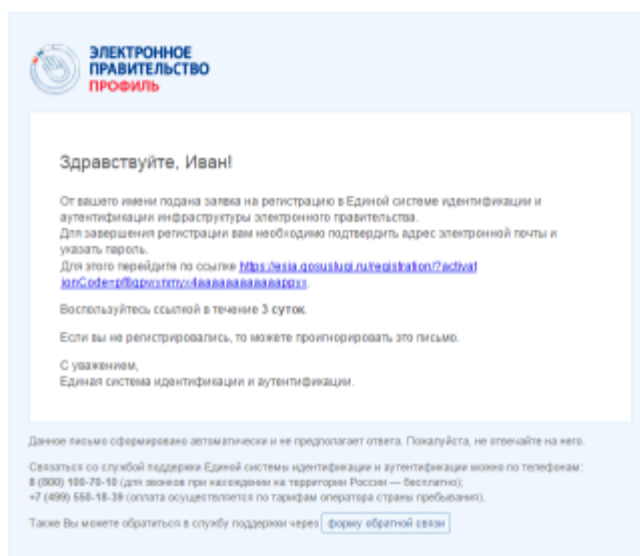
ЭЛЕКТРОННОЕ ПРАВИТЕЛЬСТВО
ПРОФИЛЬ

Здравствуйте, Иван!

От вашего имени подана заявка на регистрацию в Единой системе идентификации и аутентификации инфраструктуры электронного правительства.
Для завершения регистрации вам необходимо подтвердить адрес электронной почты и указать пароль.
Для этого перейдите по ссылке https://esia.gosuslugi.ru/registration/?activationCode=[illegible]

Воспользуйтесь ссылкой в течение 3 суток.

Если вы не регистрировались, то можете проигнорировать это письмо.

С уважением,
Единая система идентификации и аутентификации.

Данное письмо сформировано автоматически и не предполагает ответа. Пожалуйста, не отвечайте на него.

Связаться со службой поддержки Единой системы идентификации и аутентификации можно по телефонам:
8 (800) 100-70-10 (для звонков при нахождении на территории России — бесплатно);
+7 (499) 550-18-39 (оплата осуществляется по тарифам оператора страны пребывания).

Также Вы можете обратиться в службу поддержки через форму обратной связи